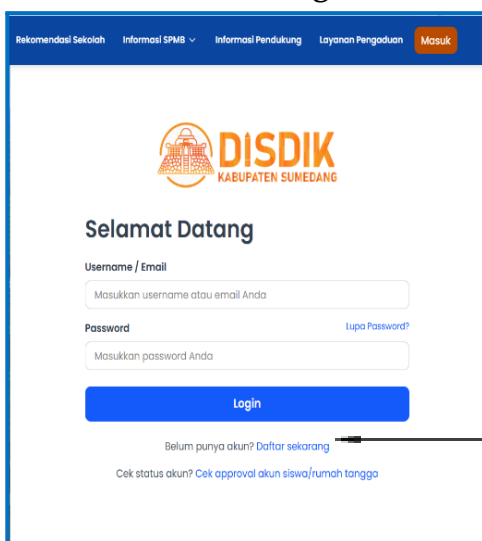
Rekomendasi Sekolah Informasi SPMB Informasi Pendukung Layanan Pengaduan Masuk

DISDIK
KABUPATEN SUMEDANG

Selamat Datang

Username / Email

Masukkan username atau email Anda

Password

Lupa Password?

Masukkan password Anda

Login

Belum punya akun? Daftar sekarang

Cek status akun? Cek approval akun siswa/rumah tangga